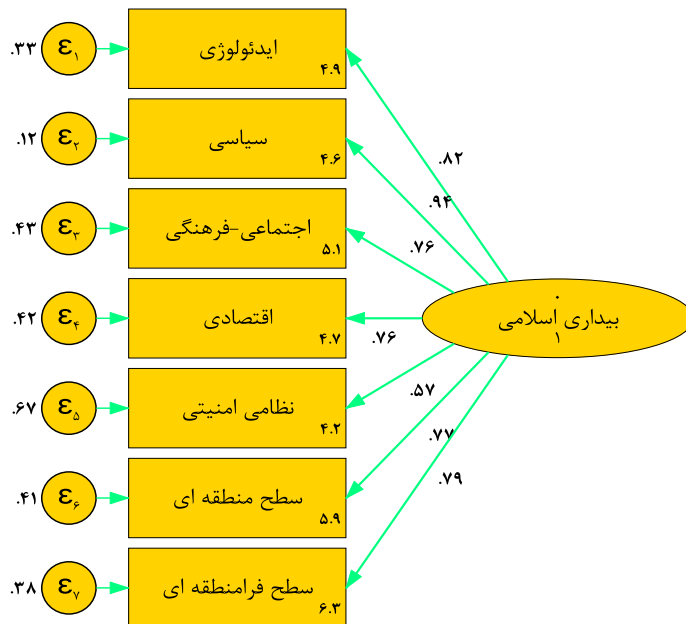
.۳۳ $\varepsilon_۱$
ایدئولوژی
۴.۹

.۱۲ $\varepsilon_۲$
سیاسی
۴.۶

.۴۳ $\varepsilon_۳$
اجتماعی-فرهنگی
۵.۱

.۴۲ $\varepsilon_۴$
اقتصادی
۴.۷

.۶۷ $\varepsilon_۵$
نظامی امنیتی
۴.۲

.۴۱ $\varepsilon_۶$
سطح منطقه ای
۵.۹

.۳۸ $\varepsilon_۷$
سطح فرامنطقه ای
۶.۳

.۸۲
.۹۴
.۷۶
.۷۶
.۵۷
.۷۷
.۷۹

۰
بیداری اسلامی
۱